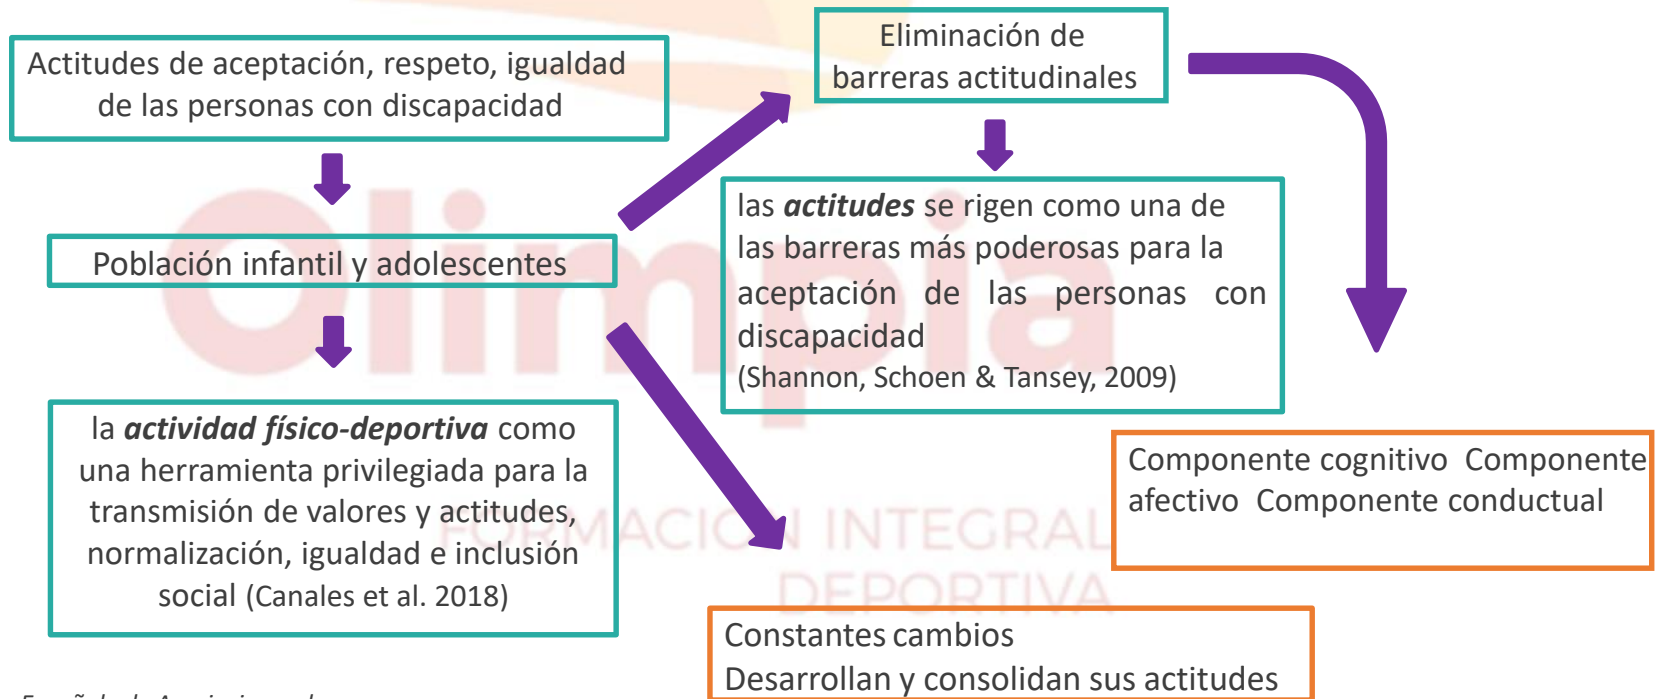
Actitudes de aceptación, respeto, igualdad de las personas con discapacidad

Población infantil y adolescentes

la ***actividad físico-deportiva*** como una herramienta privilegiada para la transmisión de valores y actitudes, normalización, igualdad e inclusión social (Canales et al. 2018)

Eliminación de barreras actitudinales

las ***actitudes*** se rigen como una de las barreras más poderosas para la aceptación de las personas con discapacidad (Shannon, Schoen & Tansey, 2009)

Componente cognitivo Componente afectivo Componente conductual

Constantes cambios
Desarrollan y consolidan sus actitudes

Olimpia
FORMACIÓN INTEGRAL DEPORTIVA

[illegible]